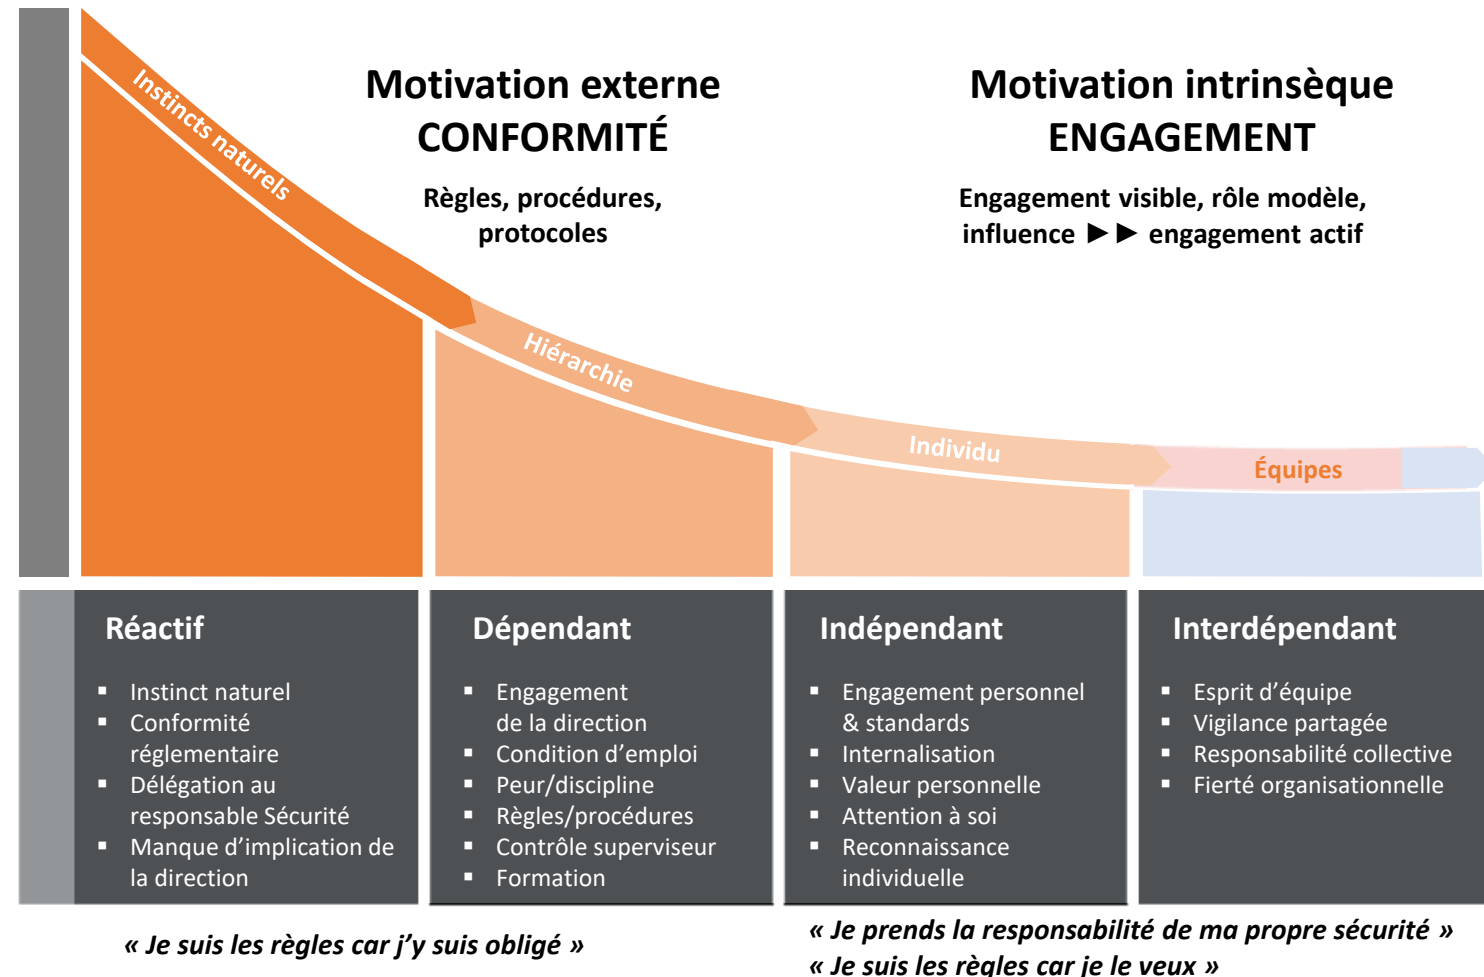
Instincts naturels

Motivation externe
CONFORMITÉ

Règles, procédures, protocoles

Motivation intrinsèque
ENGAGEMENT

Engagement visible, rôle modèle, influence ►► engagement actif

Hiérarchie

Individu

Équipes

Réactif

- Instinct naturel
- Conformité réglementaire
- Délégation au responsable Sécurité
- Manque d'implication de la direction

Dépendant

- Engagement de la direction
- Condition d'emploi
- Peur/discipline
- Règles/procédures
- Contrôle superviseur
- Formation

Indépendant

- Engagement personnel & standards
- Internalisation
- Valeur personnelle
- Attention à soi
- Reconnaissance individuelle

Interdépendant

- Esprit d'équipe
- Vigilance partagée
- Responsabilité collective
- Fierté organisationnelle

« Je suis les règles car j'y suis obligé »

« Je prends la responsabilité de ma propre sécurité »
« Je suis les règles car je le veux »